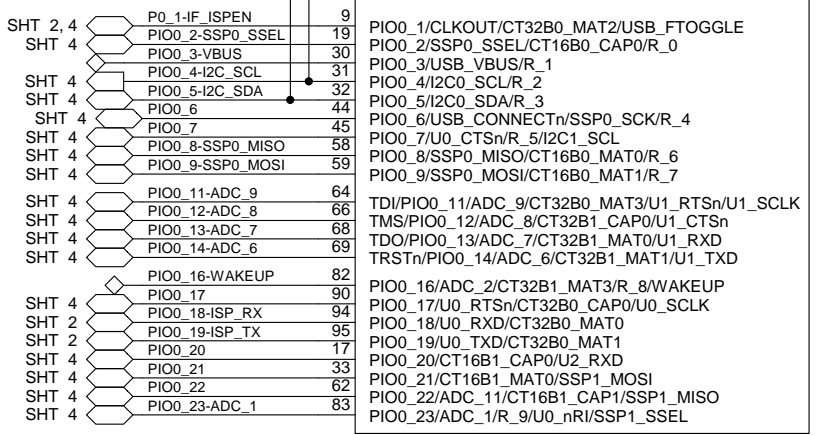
SHT 2, 4 P0_1-IF_ISPEN 9 PIO0_1/CLKOUT/CT32B0_MAT2/USB_FTOGGLE
SHT 4 PIO0_2-SSP0_SSEL 19 PIO0_2/SSP0_SSEL/CT16B0_CAP0/R_0
PIO0_3-VBUS 30 PIO0_3/USB_VBUS/R_1
SHT 4 PIO0_4-I2C_SCL 31 PIO0_4/I2C0_SCL/R_2
SHT 4 PIO0_5-I2C_SDA 32 PIO0_5/I2C0_SDA/R_3
SHT 4 PIO0_6 44 PIO0_6/USB_CONNECTn/SSP0_SCK/R_4
SHT 4 PIO0_7 45 PIO0_7/U0_CTSn/R_5/I2C1_SCL
SHT 4 PIO0_8-SSP0_MISO 58 PIO0_8/SSP0_MISO/CT16B0_MAT0/R_6
SHT 4 PIO0_9-SSP0_MOSI 59 PIO0_9/SSP0_MOSI/CT16B0_MAT1/R_7
SHT 4 PIO0_11-ADC_9 64 TDI/PIO0_11/ADC_9/CT32B0_MAT3/U1_RTSn/U1_SCLK
SHT 4 PIO0_12-ADC_8 66 TMS/PIO0_12/ADC_8/CT32B1_CAP0/U1_CTSn
SHT 4 PIO0_13-ADC_7 68 TDO/PIO0_13/ADC_7/CT32B1_MAT0/U1_RXD
SHT 4 PIO0_14-ADC_6 69 TRSTn/PIO0_14/ADC_6/CT32B1_MAT1/U1_TXD
PIO0_16-WAKEUP 82 PIO0_16/ADC_2/CT32B1_MAT3/R_8/WAKEUP
SHT 4 PIO0_17 90 PIO0_17/U0_RTSn/CT32B0_CAP0/U0_SCLK
SHT 2 PIO0_18-ISP_RX 94 PIO0_18/U0_RXD/CT32B0_MAT0
SHT 2 PIO0_19-ISP_TX 95 PIO0_19/U0_TXD/CT32B0_MAT1
SHT 4 PIO0_20 17 PIO0_20/CT16B1_CAP0/U2_RXD
SHT 4 PIO0_21 33 PIO0_21/CT16B1_MAT0/SSP1_MOSI
SHT 4 PIO0_22 62 PIO0_22/ADC_11/CT16B1_CAP1/SSP1_MISO
SHT 4 PIO0_23-ADC_1 83 PIO0_23/ADC_1/R_9/U0_nRI/SSP1_SSEL